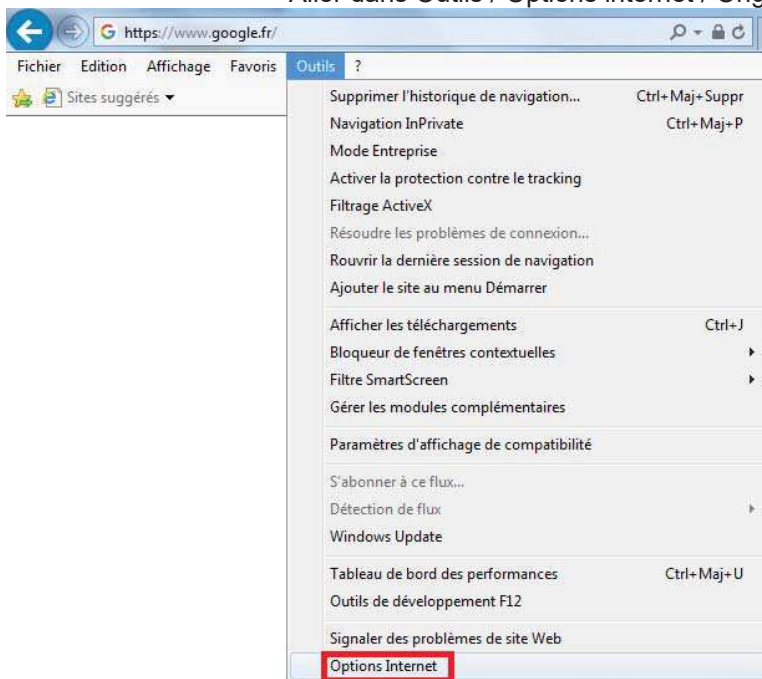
Aller dans Outils / Options Internet / Ongl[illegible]

https://www.google.fr/

Fichier Edition Affichage Favoris Outils ?

Sites suggérés

Supprimer l'historique de navigation... Ctrl+Maj+Suppr
Navigation InPrivate Ctrl+Maj+P
Mode Entreprise
Activer la protection contre le tracking
Filtrage ActiveX
Résoudre les problèmes de connexion...
Rouvrir la dernière session de navigation
Ajouter le site au menu Démarrer

Afficher les téléchargements Ctrl+J
Bloqueur de fenêtres contextuelles
Filtre SmartScreen
Gérer les modules complémentaires

Paramètres d'affichage de compatibilité

S'abonner à ce flux...
Détection de flux
Windows Update

Tableau de bord des performances Ctrl+Maj+U
Outils de développement F12

Signaler des problèmes de site Web
Options Internet